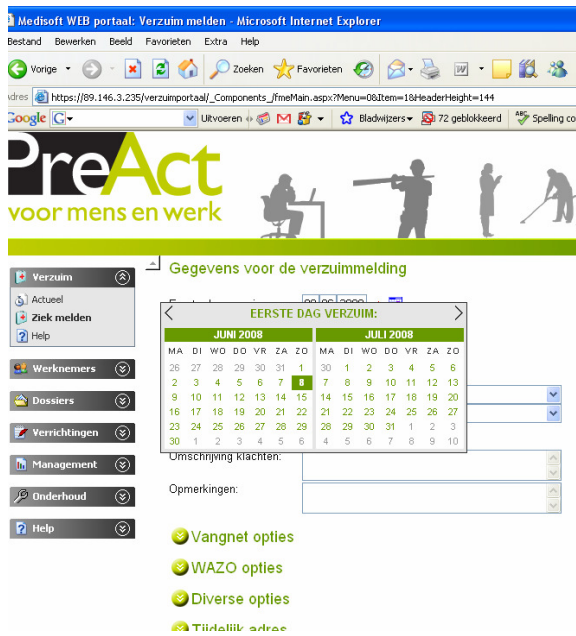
Medisoft WEB portaal: Verzuim melden - Microsoft Internet Explorer

Bestand Bewerken Beeld Favorieten Extra Help

Vorige Zoeken Favorieten

adres https://89.146.3.235/verzuimportaal/_Components_/fmeMain.aspx?Menu=0&Item=1&HeaderHeight=144

Google G Uitvoeren Bladwijzers 72 geblokkeerd Spelling co

PreAct
voor mens en werk

Verzuim
Actueel
Ziek melden
Help

Werknemers
Dossiers
Verrichtingen
Management
Onderhoud
Help

Gegevens voor de verzuimmelding

EERSTE DAG VERZUIM:

JUNI 2008

| MA | DI | WO | DO | VR | ZA | ZO |
|---|---|---|---|---|---|---|
| 26 | 27 | 28 | 29 | 30 | 31 | 1 |
| 2 | 3 | 4 | 5 | 6 | 7 | 8 |
| 9 | 10 | 11 | 12 | 13 | 14 | 15 |
| 16 | 17 | 18 | 19 | 20 | 21 | 22 |
| 23 | 24 | 25 | 26 | 27 | 28 | 29 |
| 30 | 1 | 2 | 3 | 4 | 5 | 6 |

JULI 2008

| MA | DI | WO | DO | VR | ZA | ZO |
|---|---|---|---|---|---|---|
| 30 | 1 | 2 | 3 | 4 | 5 | 6 |
| 7 | 8 | 9 | 10 | 11 | 12 | 13 |
| 14 | 15 | 16 | 17 | 18 | 19 | 20 |
| 21 | 22 | 23 | 24 | 25 | 26 | 27 |
| 28 | 29 | 30 | 31 | 1 | 2 | 3 |
| 4 | 5 | 6 | 7 | 8 | 9 | 10 |

Omschrijving klachten:

Opmerkingen:

Vangnet opties
WAZO opties
Diverse opties
Tijdelijk adres